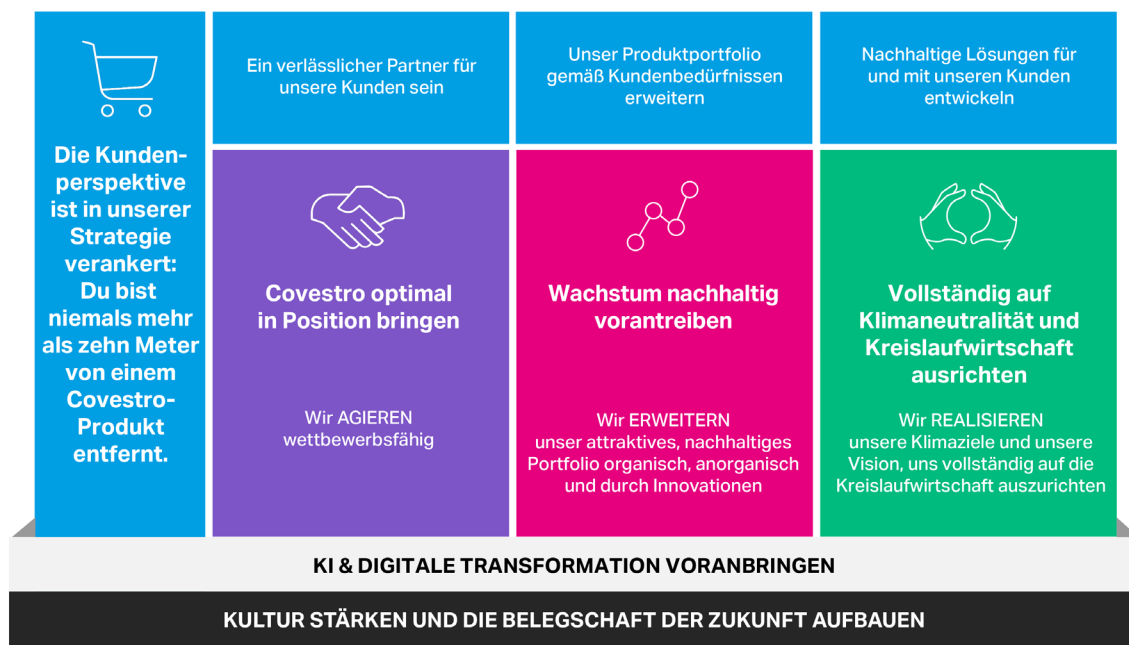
Die Kundenperspektive ist in unserer Strategie verankert: Du bist niemals mehr als zehn Meter von einem Covestro-Produkt entfernt.

Ein verlässlicher Partner für unsere Kunden sein

Unser Produktportfolio gemäß Kundenbedürfnissen erweitern

Nachhaltige Lösungen für und mit unseren Kunden entwickeln

Covestro optimal in Position bringen

Wir AGIEREN wettbewerbsfähig

Wachstum nachhaltig vorantreiben

Wir ERWEITERN unser attraktives, nachhaltiges Portfolio organisch, anorganisch und durch Innovationen

Vollständig auf Klimaneutralität und Kreislaufwirtschaft ausrichten

Wir REALISIEREN unsere Klimaziele und unsere Vision, uns vollständig auf die Kreislaufwirtschaft auszurichten

KI & DIGITALE TRANSFORMATION VORANBRINGEN

KULTUR STÄRKEN UND DIE BELEGSCHAFT DER ZUKUNFT AUFBAUEN